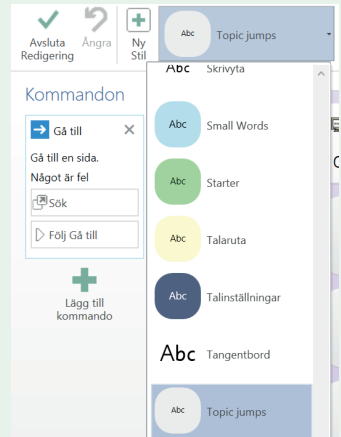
Avsluta Redigering

Ångra

Ny Stil

Abc Topic jumps

Kommandon

Gå till

Gå till en sida.

Något är fel

Sök

Följ Gå till

Lägg till kommando

Abc Skrivyta

Abc Small Words

Abc Starter

Abc Talaruta

Abc Talinställningar

Abc Tangentbord

Abc Topic jumps